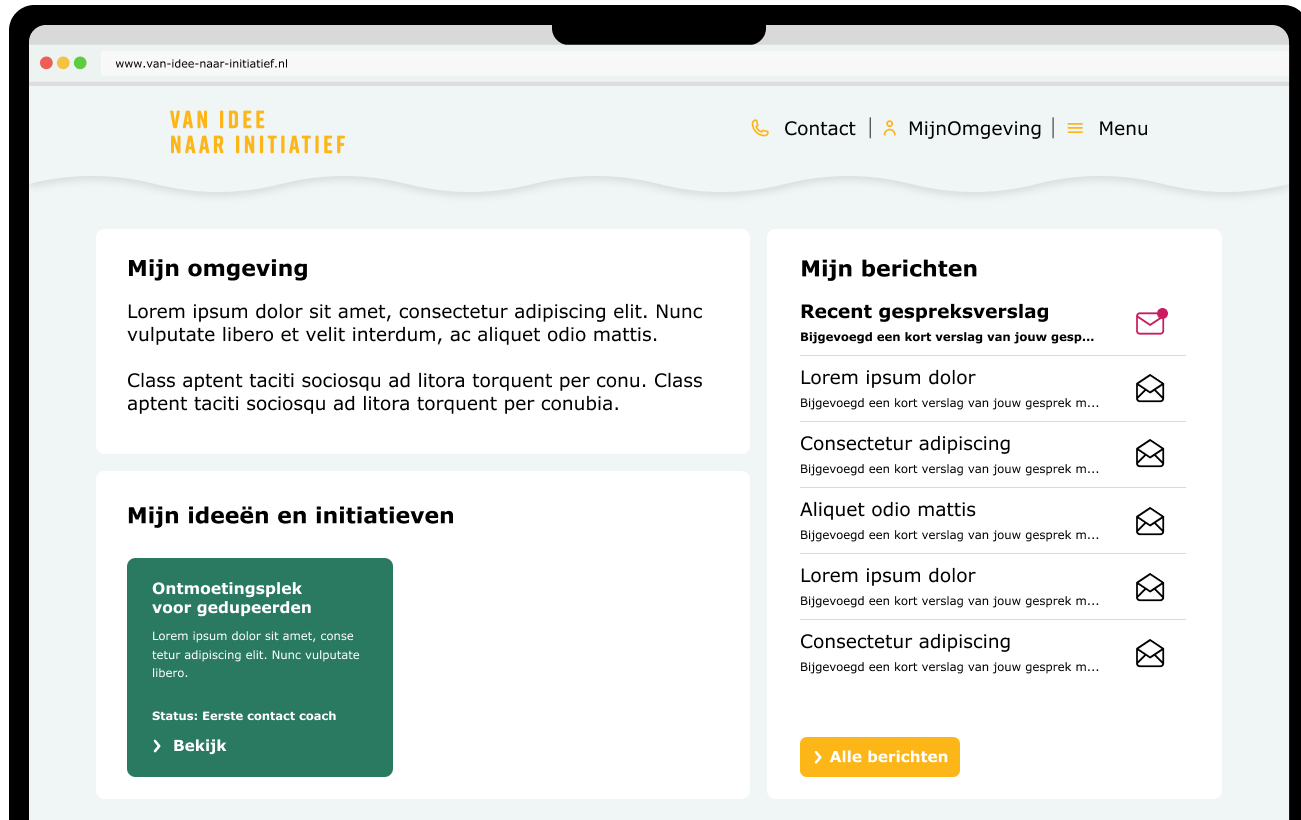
www.van-idee-naar-initiatief.nl

VAN IDEE
NAAR INITIATIEF

Contact | MijnOmgeving | Menu

Mijn omgeving

Lorem ipsum dolor sit amet, consectetur adipiscing elit. Nunc vulputate libero et velit interdum, ac aliquet odio mattis.

Class aptent taciti sociosqu ad litora torquent per conu. Class aptent taciti sociosqu ad litora torquent per conubia.

Mijn ideeën en initiatieven

Ontmoetingsplek voor gedupeerden

Lorem ipsum dolor sit amet, conse tetur adipiscing elit. Nunc vulputate libero.

Status: Eerste contact coach

› Bekijk

Mijn berichten

Recent gespreksverslag
Bijgevoegd een kort verslag van jouw gesp...

Lorem ipsum dolor
Bijgevoegd een kort verslag van jouw gesprek m...

Consectetur adipiscing
Bijgevoegd een kort verslag van jouw gesprek m...

Aliquet odio mattis
Bijgevoegd een kort verslag van jouw gesprek m...

Lorem ipsum dolor
Bijgevoegd een kort verslag van jouw gesprek m...

Consectetur adipiscing
Bijgevoegd een kort verslag van jouw gesprek m...

› Alle berichten